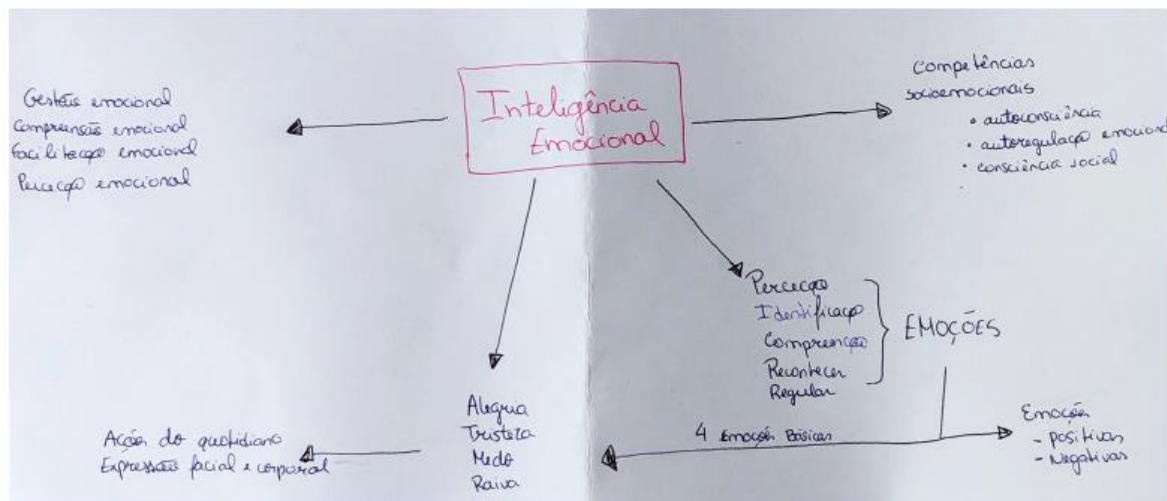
Inteligência Emocional

Gestão emocional
Compreensão emocional
Facilitação emocional
Perceção emocional

Competências socioemocionais
• autoconsciência
• autoregulação emocional
• consciência social

Perceção
Identificação
Compreensão
Reconhecer
Regular
EMOÇÕES

Alegria
Tristeza
Medo
Raiva

4 Emoções Básicas

Emoções
- positivas
- Negativas

Ações do quotidiano
Expressões facial e corporal